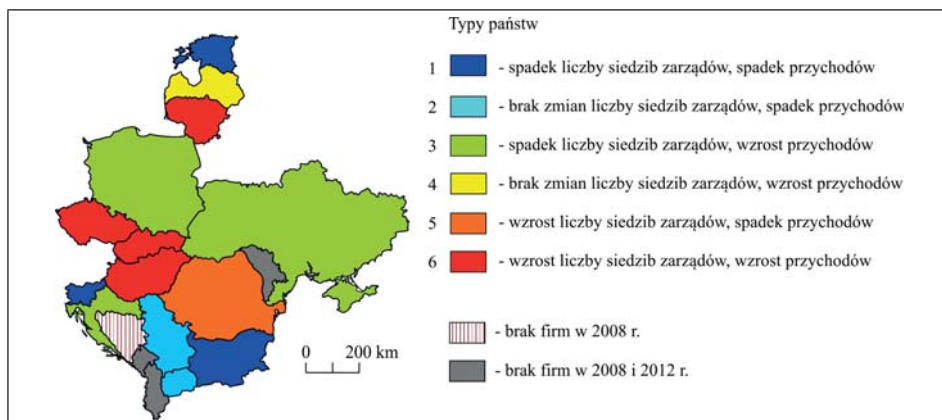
Typy państw

1 - spadek liczby siedzib zarządów, spadek przychodów

2 - brak zmian liczby siedzib zarządów, spadek przychodów

3 - spadek liczby siedzib zarządów, wzrost przychodów

4 - brak zmian liczby siedzib zarządów, wzrost przychodów

5 - wzrost liczby siedzib zarządów, spadek przychodów

6 - wzrost liczby siedzib zarządów, wzrost przychodów

- brak firm w 2008 r.

- brak firm w 2008 i 2012 r.

0 200 km